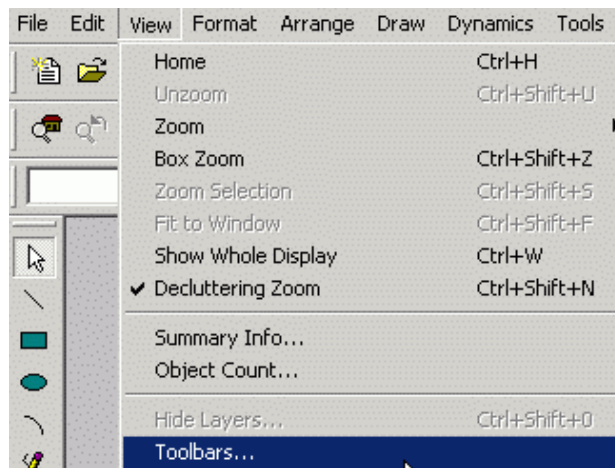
File Edit View Format Arrange Draw Dynamics Tools

Home Ctrl+H
Unzoom Ctrl+Shift+U
Zoom
Box Zoom Ctrl+Shift+Z
Zoom Selection Ctrl+Shift+S
Fit to Window Ctrl+Shift+F
Show Whole Display Ctrl+W
✔ Decluttering Zoom Ctrl+Shift+N

Summary Info...
Object Count...

Hide Layers... Ctrl+Shift+0
Toolbars...